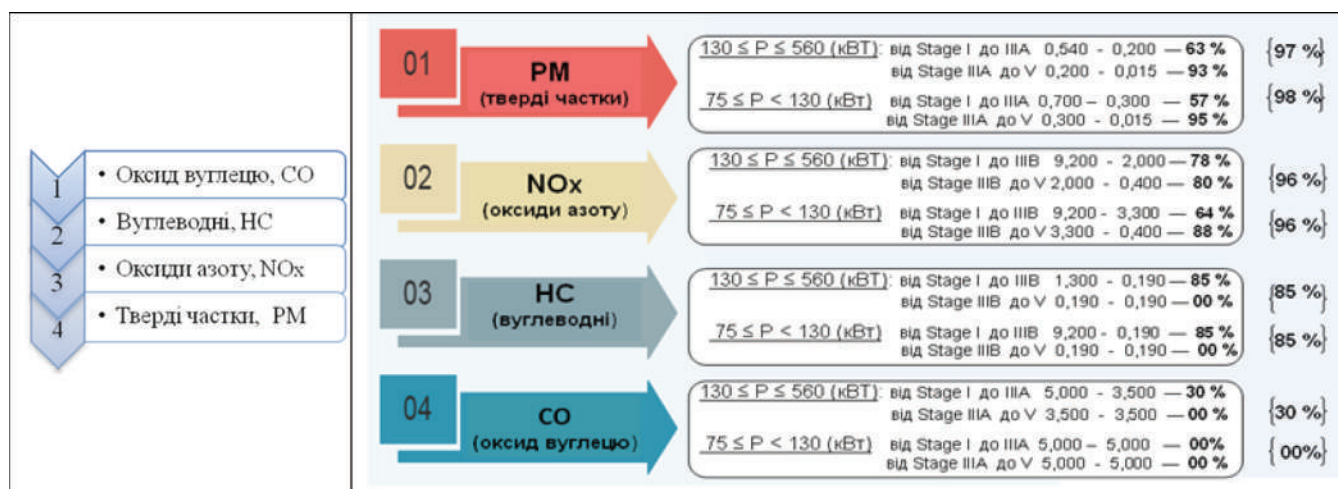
1 • Оксид вуглецю, CO
2 • Вуглеводні, HC
3 • Оксиди азоту, NOx
4 • Тверді частки, PM

01 PM (тверді частки)
130 ≤ P ≤ 560 (кВТ): від Stage I до IIIA 0,540 - 0,200 — 63 %
від Stage IIIA до V 0,200 - 0,015 — 93 %
{97 %}
75 ≤ P < 130 (кВт) від Stage I до IIIA 0,700 – 0,300 — 57 %
від Stage IIIA до V 0,300 - 0,015 — 95 %
{98 %}

02 NOx (оксиди азоту)
130 ≤ P ≤ 560 (кВТ): від Stage I до IIIB 9,200 - 2,000 — 78 %
від Stage IIIB до V 2,000 - 0,400 — 80 %
{96 %}
75 ≤ P < 130 (кВт) від Stage I до IIIB 9,200 - 3,300 — 64 %
від Stage IIIB до V 3,300 - 0,400 — 88 %
{96 %}

03 HC (вуглеводні)
130 ≤ P ≤ 560 (кВТ): від Stage I до IIIB 1,300 - 0,190 — 85 %
від Stage IIIB до V 0,190 - 0,190 — 00 %
{85 %}
75 ≤ P < 130 (кВт) від Stage I до IIIB 9,200 - 0,190 — 85 %
від Stage IIIB до V 0,190 - 0,190 — 00 %
{85 %}

04 CO (оксид вуглецю)
130 ≤ P ≤ 560 (кВТ): від Stage I до IIIA 5,000 - 3,500 — 30 %
від Stage IIIA до V 3,500 - 3,500 — 00 %
{30 %}
75 ≤ P < 130 (кВт) від Stage I до IIIA 5,000 – 5,000 — 00%
від Stage IIIA до V 5,000 - 5,000 — 00 %
{00%}